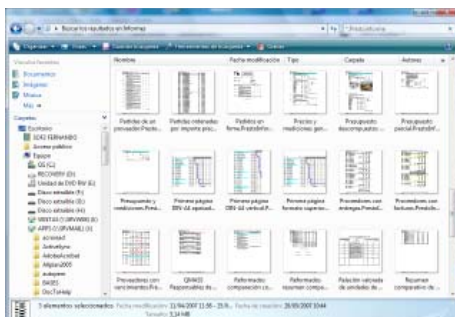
Buscar los resultados en Informes

Presupuestos

Organizar | Vistas | Guardar la búsqueda | Herramientas de búsqueda | Grabar

Vínculos favoritos
Documentos
Imágenes
Música
Más »

Carpetas
Escritorio
JOSE FERNANDO
Acceso público
Equipo
OS (C:)
RECOVERY (D:)
Unidad de DVD RW (E:)
Disco extraíble (F:)
Disco extraíble (G:)
Disco extraíble (H:)
ARP3 (\\SRVMAN) (I:)
ARP3 (\\SRVMAN) (J:)
acrobat
Adobe
AdobeAcrobat
Afiliar2005
autopres
BASES
DocTotales

Nombre | Fecha modificación | Tipo | Carpeta | Autores

Partidas de un presupuesto Presto...
Partidas ordenadas por importe pres...
Partidas en forma Presto8fin...
Precios y mediciones gen...
Presupuesto descompuesto...
Presupuesto parcial Presto8f...

Presupuesto y mediciones Prest...
Primera página DIN-A4 apaisad...
Primera página DIN-A4 vertical P...
Primera página formato superior...
Proveedores con entregas Prest...
Proveedores con facturas Presto...

Proveedores con suministros Pr...
QMASS Responsables de...
Referenciados comparación co...
Referenciados resumen compa...
Relación valorada de unidades de...
Resumen comparativo de...

3 elementos seleccionados  Fecha modificación: 11/06/2007 11:50 - 15:0...  Fecha de creación: 28/05/2007 10:44
Tamaño: 3,14 MB